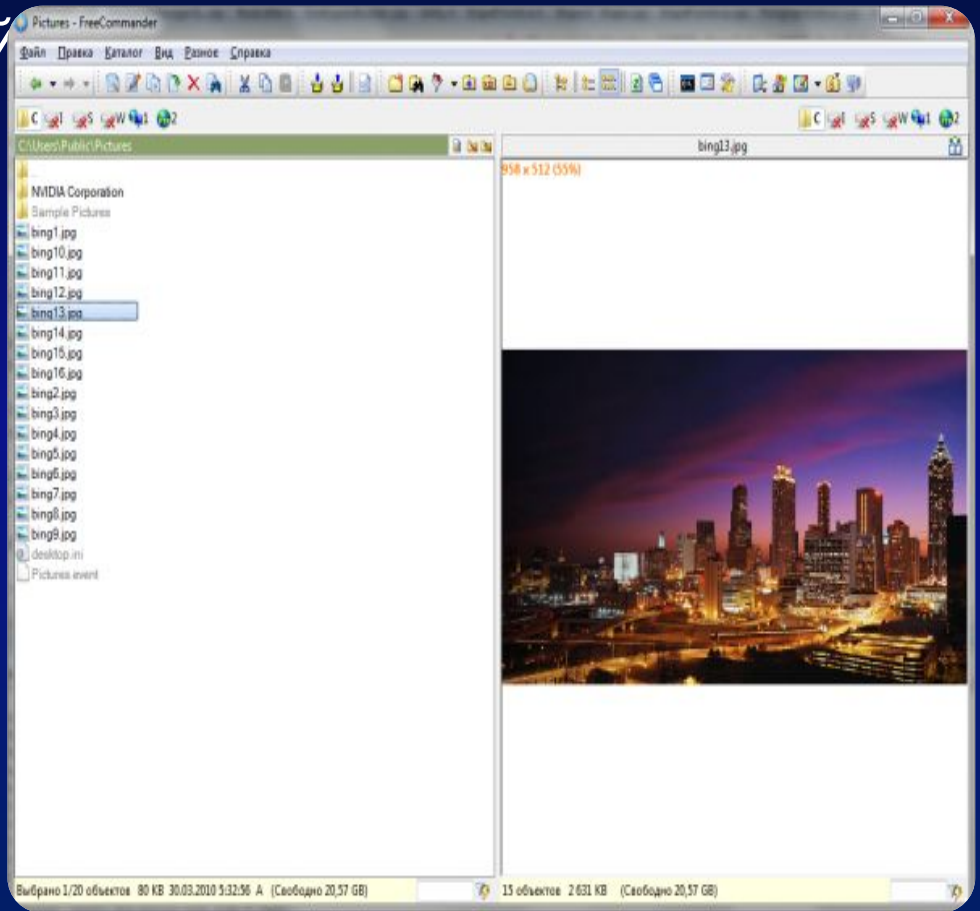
Pictures - FreeCommander

Файл Правка Каталог Вид Разное Справка

C I S W 1 2

C I S W 1 2

C:\Users\Public\Pictures

bing13.jpg

958 x 512 (55%)

..
NVIDIA Corporation
Sample Pictures
bing1.jpg
bing10.jpg
bing11.jpg
bing12.jpg
bing13.jpg
bing14.jpg
bing15.jpg
bing16.jpg
bing2.jpg
bing3.jpg
bing4.jpg
bing5.jpg
bing6.jpg
bing7.jpg
bing8.jpg
bing9.jpg
desktop.ini
Pictures.ievent

Выбрано 1/20 объектов 80 KB 30.03.2010 5:32:56 A (Свободно 20,57 GB)

15 объектов 2 631 KB (Свободно 20,57 GB)